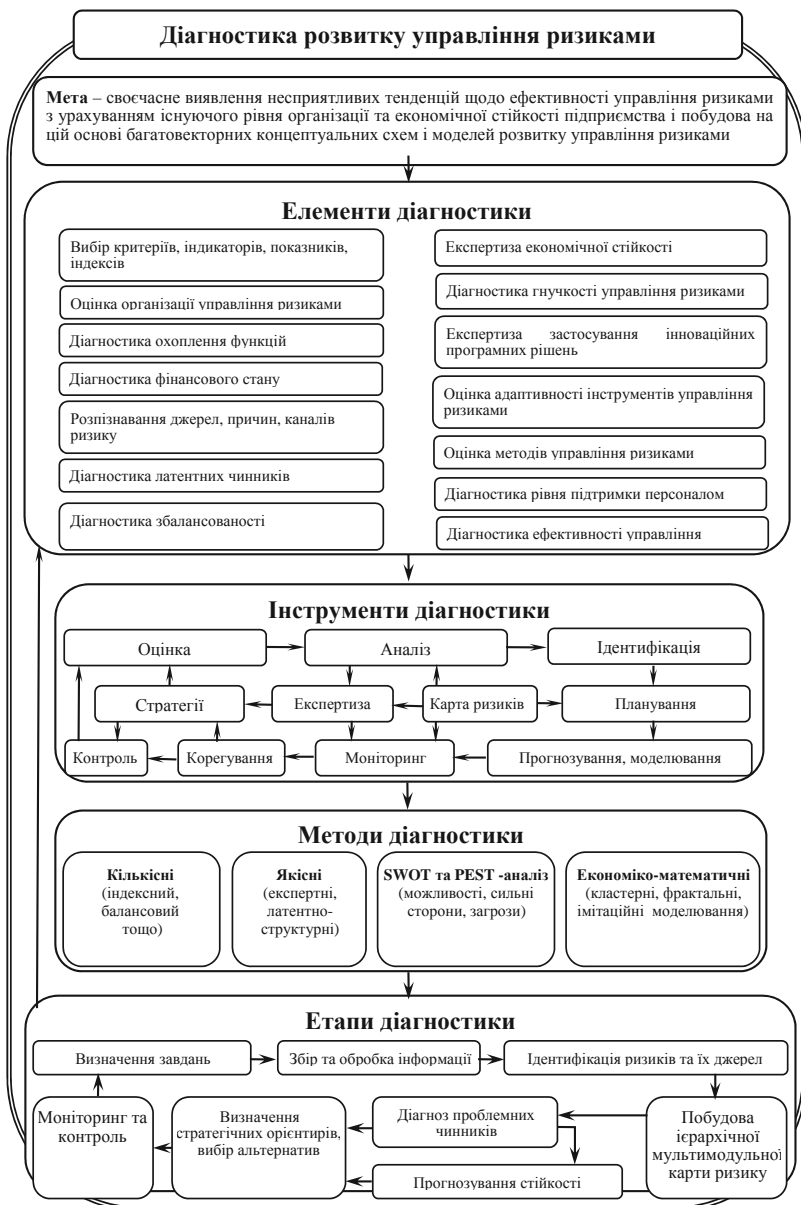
Діагностика розвитку управління ризиками

**Мета** – своєчасне виявлення несприятливих тенденцій щодо ефективності управління ризиками з урахуванням існуючого рівня організації та економічної стійкості підприємства і побудова на цій основі багатовекторних концептуальних схем і моделей розвитку управління ризиками

Елементи діагностики

Вибір критеріїв, індикаторів, показників, індексів

Оцінка організації управління ризиками

Діагностика охоплення функцій

Діагностика фінансового стану

Розпізнавання джерел, причин, каналів ризику

Діагностика латентних чинників

Діагностика збалансованості

Експертиза економічної стійкості

Діагностика гнучкості управління ризиками

Експертиза застосування інноваційних програмних рішень

Оцінка адаптивності інструментів управління ризиками

Оцінка методів управління ризиками

Діагностика рівня підтримки персоналом

Діагностика ефективності управління

Інструменти діагностики

Оцінка

Аналіз

Ідентифікація

Стратегії

Експертиза

Карта ризиків

Планування

Контроль

Корегування

Моніторинг

Прогнозування, моделювання

Методи діагностики

**Кількісні** (індексний, балансовий тощо)

**Якісні** (експертні, латентно-структурні)

**SWOT та PEST -аналіз** (можливості, сильні сторони, загрози)

**Економіко-математичні** (кластерні, фрактальні, імітаційні моделювання)

Етапи діагностики

Визначення завдань

Збір та обробка інформації

Ідентифікація ризиків та їх джерел

Моніторинг та контроль

Визначення стратегічних орієнтирів, вибір альтернатив

Діагноз проблемних чинників

Побудова ієрархічної мультимодульної карти ризику

Прогнозування стійкості